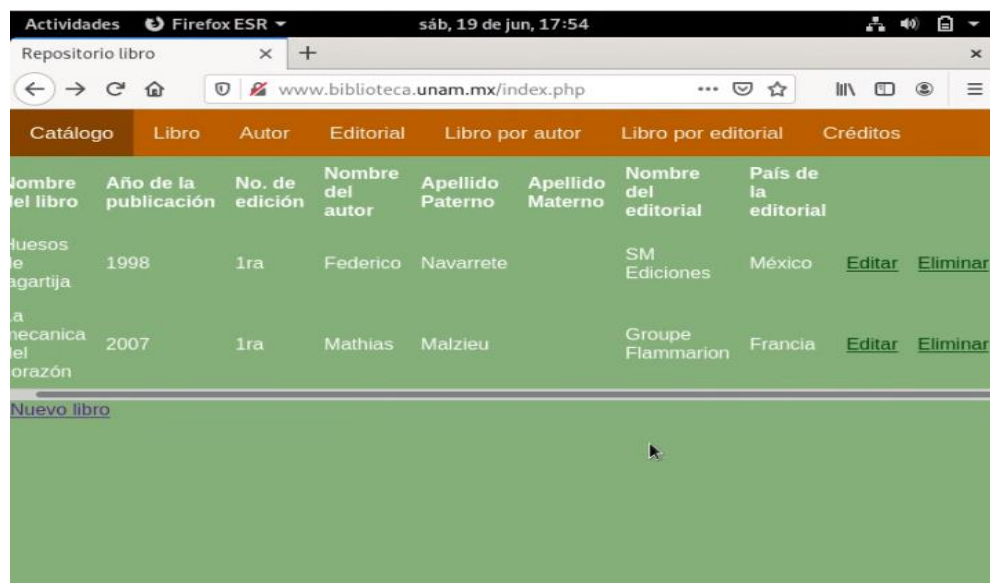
Actividades Firefox ESR sáb, 19 de jun, 17:54

Repositorio libro ×

www.biblioteca.unam.mx/index.php

Catálogo Libro Autor Editorial Libro por autor Libro por editorial Créditos

| lombre lel libro | Año de la publicación | No. de edición | Nombre del autor | Apellido Paterno | Apellido Materno | Nombre del editorial | País de la editorial | | |
|---|---|---|---|---|---|---|---|---|---|
| luesos le agartija | 1998 | 1ra | Federico | Navarrete | | SM Ediciones | México | Editar | Eliminar |
| a necanica lel orazón | 2007 | 1ra | Mathias | Malzieu | | Groupe Flammarion | Francia | Editar | Eliminar |

Nuevo libro